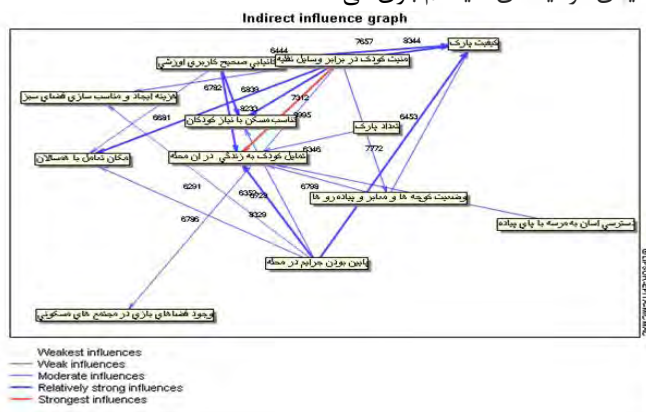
Indirect influence graph

موقعیت پارک
امنیت کودک در برابر وسایل نقلیه
7657
8344
6444
انتخاب صحیح کاربری آموزشی
6782
6838
هزینه ایجاد و مناسب سازی فضای سبز
9233
7312
تناسب مسکن با نیاز کودکان
6995
6681
تعداد پارک
6453
امکان تعامل با همسالان
تمایل کودک به زندگی در آن محله
6346
7772
6291
6798
6352
6723
وضعیت کوچه ها و معابر و پیاده رو ها
9329
6796
دسترسی آسان به مدرسه با پای پیاده
پایین بودن جرایم در محله
وجود فضاهای بازی در مجتمع های مسکونی

Weakest influences
Weak influences
Moderate influences
Relatively strong influences
Strongest influences

© LIPSOR-EPITA-MICMAC